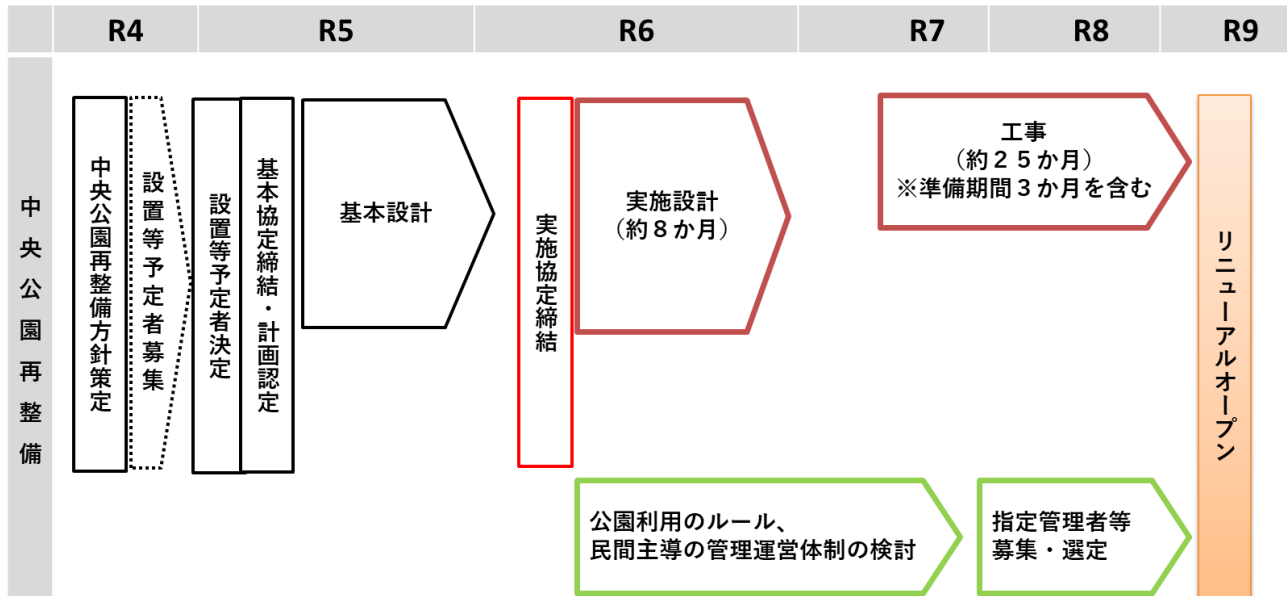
| | R4 | R5 | R6 | R7 | R8 | R9 |
|---|---|---|---|---|---|---|

中央公園再整備

中央公園再整備方針策定

設置等予定者募集

設置等予定者決定

基本協定締結・計画認定

基本設計

実施協定締結

実施設計
（約８か月）

工事
（約２５か月）
※準備期間３か月を含む

リニューアルオープン

公園利用のルール、
民間主導の管理運営体制の検討

指定管理者等
募集・選定